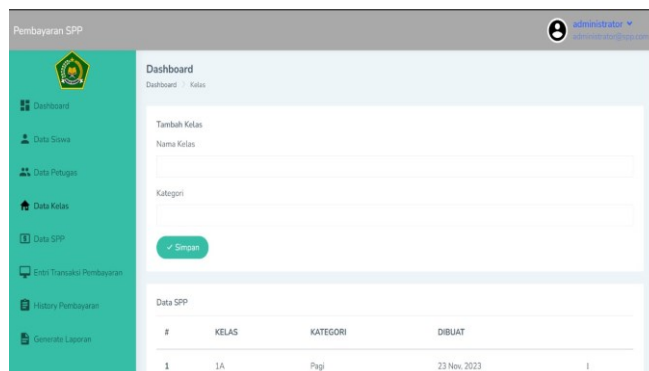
Pembayaran SPP

administrator
administrator@spp.com

Dashboard
Data Siswa
Data Petugas
Data Kelas
Data SPP
Entri Transaksi Pembayaran
History Pembayaran
Generate Laporan

Dashboard
Dashboard > Kelas

Tambah Kelas
Nama Kelas

Kategori

✓ Simpan

Data SPP

| # | KELAS | KATEGORI | DIBUAT | |
|---|---|---|---|---|
| 1 | 1A | Pagi | 23 Nov, 2023 | ⋮ |